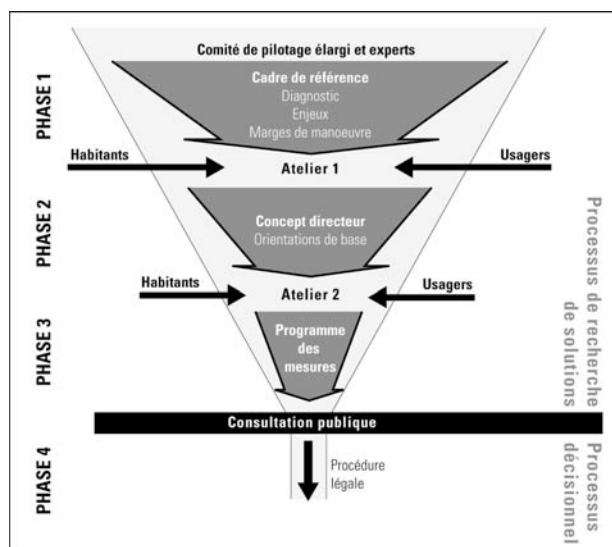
PHASE 1

Comité de pilotage élargi et experts

Cadre de référence
Diagnostic
Enjeux
Marges de manoeuvre

Habitants
Atelier 1
Usagers

PHASE 2

Concept directeur
Orientations de base

Habitants
Atelier 2
Usagers

PHASE 3

Programme des mesures

Processus de recherche de solutions

Consultation publique

PHASE 4

Procédure légale

Processus décisionnel